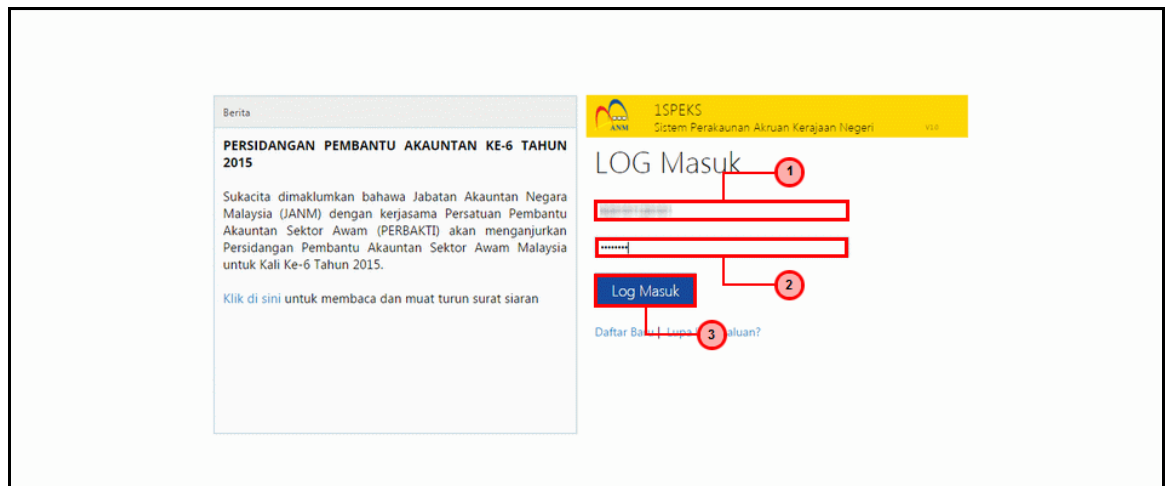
Berita

PERSIDANGAN PEMBANTU AKAUNTAN KE-6 TAHUN 2015

Sukacita dimaklumkan bahawa Jabatan Akauntan Negara Malaysia (JANM) dengan kerjasama Persatuan Pembantu Akauntan Sektor Awam (PERBAKTI) akan menganjurkan Persidangan Pembantu Akauntan Sektor Awam Malaysia untuk Kali Ke-6 Tahun 2015.

Klik di sini untuk membaca dan muat turun surat siaran

ANM 1SPEKS
Sistem Perakaunan Akruan Kerajaan Negeri V1.0

LOG Masuk

1

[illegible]

••••••••

2

Log Masuk

Daftar Baru | Lupa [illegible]aluan?

3